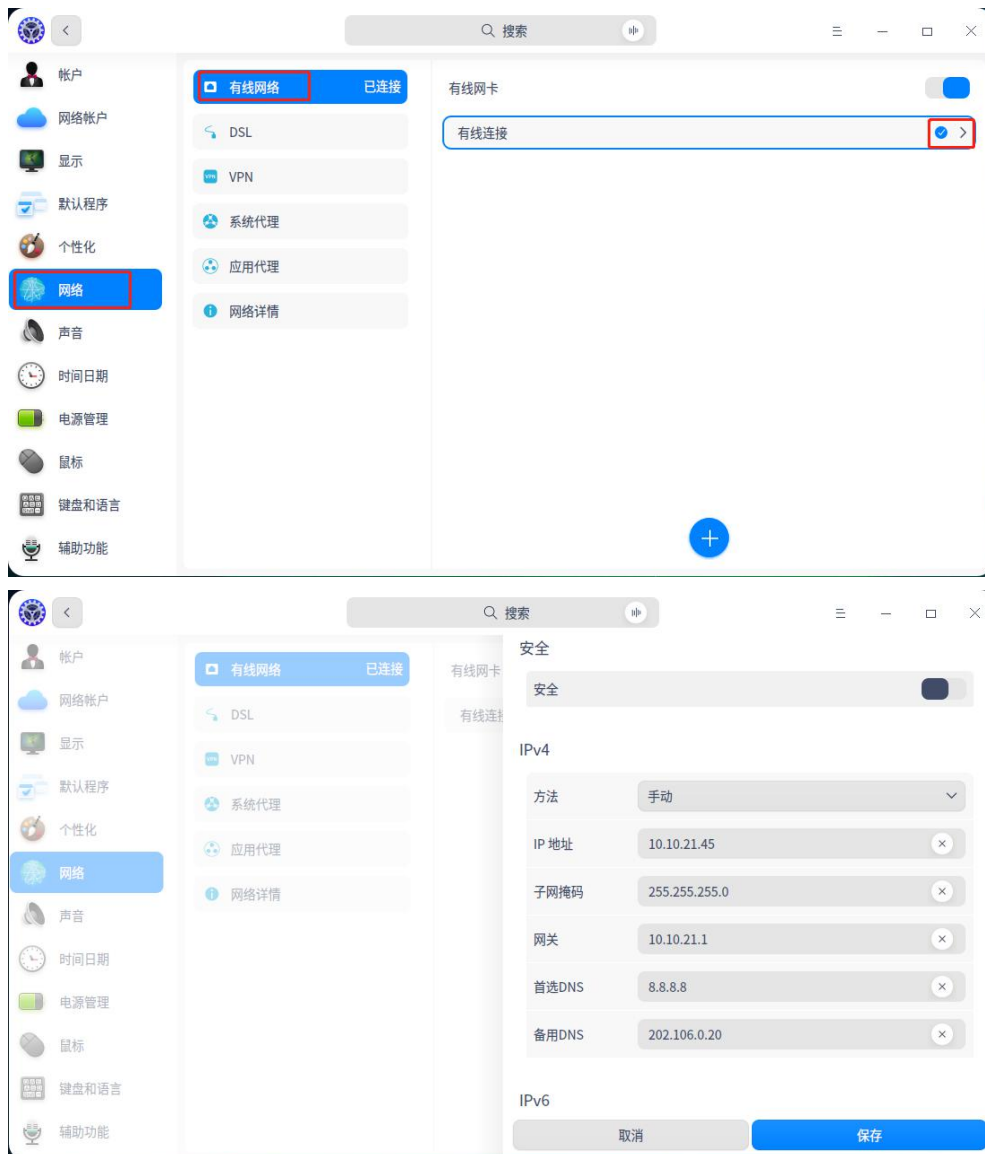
搜索

帐户
网络帐户
显示
默认程序
个性化
网络
声音
时间日期
电源管理
鼠标
键盘和语言
辅助功能

有线网络 已连接
DSL
VPN
系统代理
应用代理
网络详情

有线网卡
有线连接

搜索

帐户
网络帐户
显示
默认程序
个性化
网络
声音
时间日期
电源管理
鼠标
键盘和语言
辅助功能

有线网络 已连接
DSL
VPN
系统代理
应用代理
网络详情

有线网卡
有线连接

安全
安全

IPv4
| | |
|---|---|
| 方法 | 手动 |
| IP 地址 | 10.10.21.45 |
| 子网掩码 | 255.255.255.0 |
| 网关 | 10.10.21.1 |
| 首选DNS | 8.8.8.8 |
| 备用DNS | 202.106.0.20 |

IPv6
取消 保存